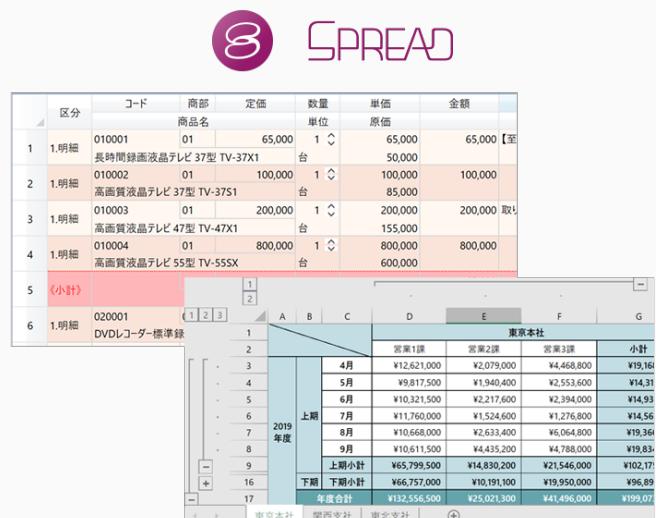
SPREAD

| | 区分 | コード | 商部 | 定価 | 数量 | 単価 | 金額 | |
|---|---|---|---|---|---|---|---|---|
| | | 商品名 | | | 単位 | 原価 | | |
| 1 | 1.明細 | 010001 | 01 | 65,000 | 1 | 65,000 | 65,000 | 【至 |
| | | 長時間録画液晶テレビ 37型 TV-37X1 | | | 台 | 50,000 | | |
| 2 | 1.明細 | 010002 | 01 | 100,000 | 1 | 100,000 | 100,000 | |
| | | 高画質液晶テレビ 37型 TV-37S1 | | | 台 | 85,000 | | |
| 3 | 1.明細 | 010003 | 01 | 200,000 | 1 | 200,000 | 200,000 | 取り |
| | | 高画質液晶テレビ 47型 TV-47X1 | | | 台 | 155,000 | | |
| 4 | 1.明細 | 010004 | 01 | 800,000 | 1 | 800,000 | 800,000 | |
| | | 高画質液晶テレビ 55型 TV-55SX | | | 台 | 600,000 | | |
| 5 | 《小計》 | | | | | | | |
| 6 | 1.明細 | 020001 | | | | | | |
| | | DVDレコーダー標準録 | | | | | | |

1 2
1 2 3

| | A | B | C | D | E | F | G |
|---|---|---|---|---|---|---|---|
| 1 | | | | 東京本社 | | | |
| 2 | | | | 営業1課 | 営業2課 | 営業3課 | 小計 |
| 3 | 2019年度 | 上期 | 4月 | ¥12,621,000 | ¥2,079,000 | ¥4,468,800 | ¥19,16 |
| 4 | | | 5月 | ¥9,817,500 | ¥1,940,400 | ¥2,553,600 | ¥14,31 |
| 5 | | | 6月 | ¥10,321,500 | ¥2,217,600 | ¥2,394,000 | ¥14,93 |
| 6 | | | 7月 | ¥11,760,000 | ¥1,524,600 | ¥1,276,800 | ¥14,56 |
| 7 | | | 8月 | ¥10,668,000 | ¥2,633,400 | ¥6,064,800 | ¥19,36 |
| 8 | | | 9月 | ¥10,611,500 | ¥4,435,200 | ¥4,788,000 | ¥19,83 |
| 9 | | | 上期小計 | ¥65,799,500 | ¥14,830,200 | ¥21,546,000 | ¥102,17 |
| 16 | | 下期 | 下期小計 | ¥66,757,000 | ¥10,191,100 | ¥19,950,000 | ¥96,89 |
| 17 | | 年度合計 | | ¥132,556,500 | ¥25,021,300 | ¥41,496,000 | ¥199,07 |

東京本社 関西支社 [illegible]支社